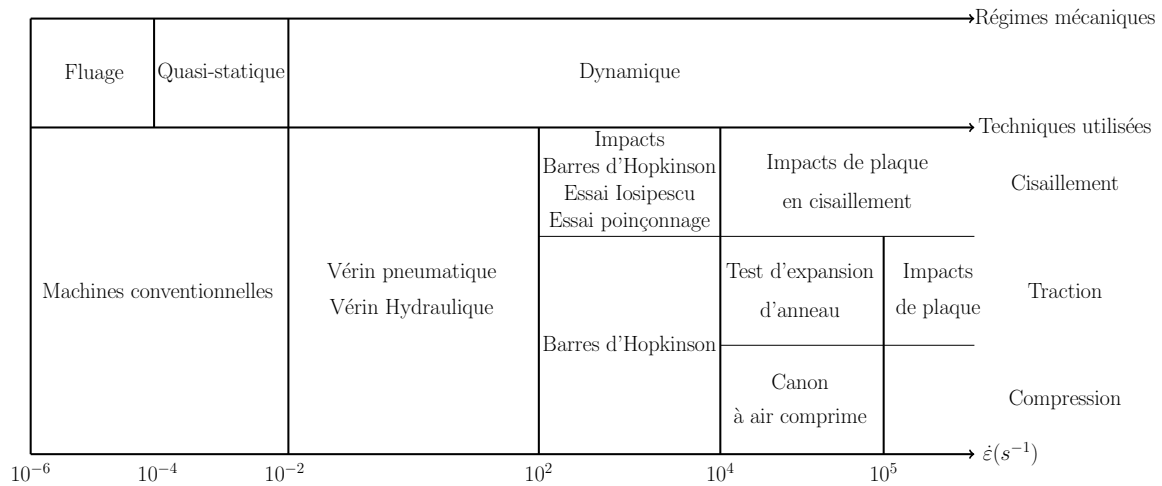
Régimes mécaniques

Fluage

Quasi-statique

Dynamique

Techniques utilisées

Machines conventionnelles

Vérin pneumatique
Vérin Hydraulique

Impacts
Barres d'Hopkinson
Essai Iosipescu
Essai poinçonnage

Barres d'Hopkinson

Impacts de plaque
en cisaillement

Test d'expansion
d'anneau

Impacts
de plaque

Canon
à air comprime

Cisaillement

Traction

Compression

$10^{-6}$ $10^{-4}$ $10^{-2}$ $10^{2}$ $10^{4}$ $10^{5}$ $\dot{\varepsilon}(s^{-1})$